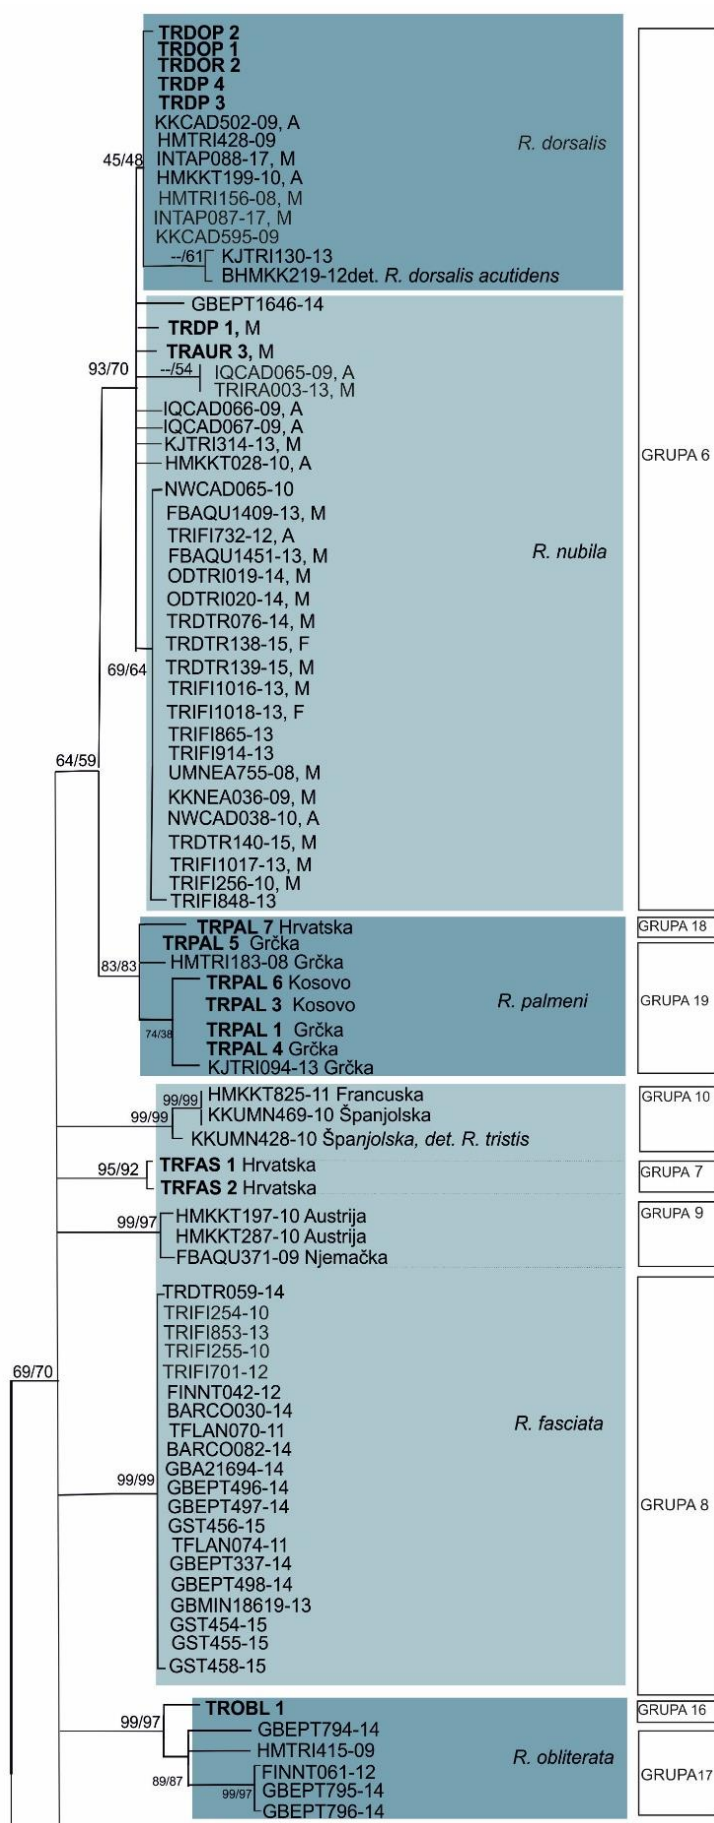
TRDOP 2
TRDOP 1
TRDOR 2
TRDP 4
TRDP 3
KKCAD502-09, A
HMTRI428-09
R. dorsalis
45/48
INTAP088-17, M
HMKKT199-10, A
HMTRI156-08, M
INTAP087-17, M
KKCAD595-09
--/61
KJTRI130-13
BHMKK219-12det. R. dorsalis acutidens
GBEPT1646-14
TRDP 1, M
TRAUR 3, M
93/70
--/54
IQCAD065-09, A
TRIRA003-13, M
IQCAD066-09, A
IQCAD067-09, A
KJTRI314-13, M
HMKKT028-10, A
GRUPA 6
NWCAD065-10
FBAQU1409-13, M
TRIFI732-12, A
FBAQU1451-13, M
R. nubila
ODTRI019-14, M
ODTRI020-14, M
TRDTR076-14, M
TRDTR138-15, F
69/64
TRDTR139-15, M
TRIFI1016-13, M
TRIFI1018-13, F
TRIFI865-13
TRIFI914-13
UMNEA755-08, M
64/59
KKNEA036-09, M
NWCAD038-10, A
TRDTR140-15, M
TRIFI1017-13, M
TRIFI256-10, M
TRIFI848-13
TRPAL 7 Hrvatska
GRUPA 18
TRPAL 5 Grčka
83/83
HMTRI183-08 Grčka
TRPAL 6 Kosovo
TRPAL 3 Kosovo
R. palmeni
GRUPA 19
74/38
TRPAL 1 Grčka
TRPAL 4 Grčka
KJTRI094-13 Grčka
99/99
HMKKT825-11 Francuska
GRUPA 10
99/99
KKUMN469-10 Španjolska
KKUMN428-10 Španjolska, det. R. tristis
95/92
TRFAS 1 Hrvatska
GRUPA 7
TRFAS 2 Hrvatska
99/97
HMKKT197-10 Austrija
GRUPA 9
HMKKT287-10 Austrija
FBAQU371-09 Njemačka
TRDTR059-14
TRIFI254-10
TRIFI853-13
TRIFI255-10
TRIFI701-12
69/70
FINNT042-12
BARCO030-14
R. fasciata
TFLAN070-11
BARCO082-14
GBA21694-14
99/99
GBEPT496-14
GRUPA 8
GBEPT497-14
GST456-15
TFLAN074-11
GBEPT337-14
GBEPT498-14
GBMIN18619-13
GST454-15
GST455-15
GST458-15
TROBL 1
GRUPA 16
99/97
GBEPT794-14
HMTRI415-09
R. obliterata
89/87
FINNT061-12
GRUPA17
99/97
GBEPT795-14
GBEPT796-14